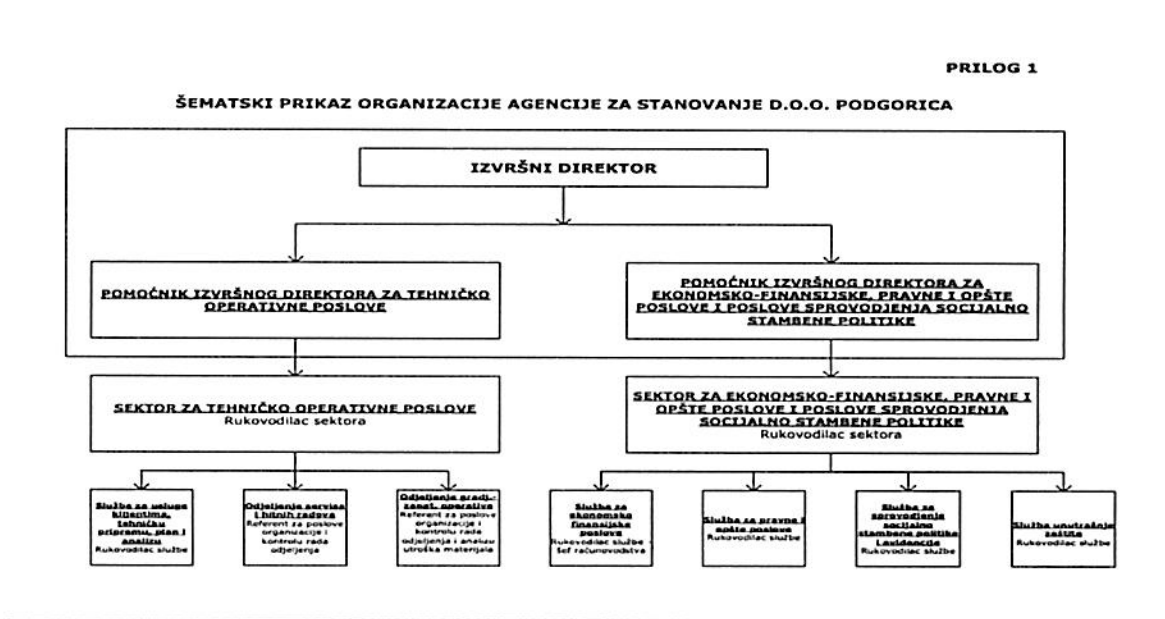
PRILOG 1

ŠEMATSKI PRIKAZ ORGANIZACIJE AGENCIJE ZA STANOVANJE D.O.O. PODGORICA

IZVRŠNI DIREKTOR

POMOĆNIK IZVRŠNOG DIREKTORA ZA TEHNIČKO OPERATIVNE POSLOVE

POMOĆNIK IZVRŠNOG DIREKTORA ZA EKONOMSKO-FINANSIJSKE, PRAVNE I OPŠTE POSLOVE I POSLOVE SPROVODJENJA SOCIJALNO STAMBENE POLITIKE

SEKTOR ZA TEHNIČKO OPERATIVNE POSLOVE
Rukovodilac sektora

SEKTOR ZA EKONOMSKO-FINANSIJSKE, PRAVNE I OPŠTE POSLOVE I POSLOVE SPROVODJENJA SOCIJALNO STAMBENE POLITIKE
Rukovodilac sektora

Služba za usluge klijentima, tehničku pripremu, plan i analizu
Rukovodilac službe

Odjeljenje servisa i hitnih radova
Referent za poslove organizacije i kontrolu rada odjeljenja

Odjeljenje gradj.-zanat. operativa
Referent za poslove organizacije i kontrolu rada odjeljenja i analizu utroška materijala

Služba za ekonomsko finansijske poslove
Rukovodilac službe
Šef računovodstva

Služba za pravne i opšte poslove
Rukovodilac službe

Služba za sprovodjenje socijalno stambene politike i evidencije
Rukovodilac službe

Služba unutrašnje zaštite
Rukovodilac službe